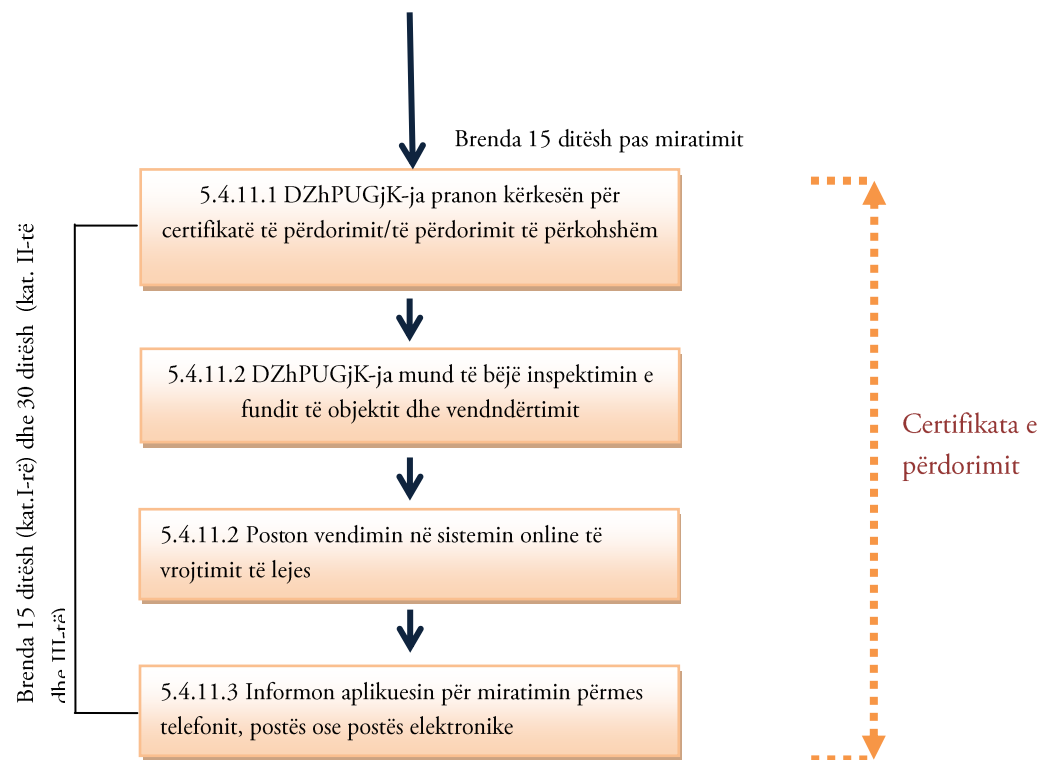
Brenda 15 ditësh pas miratimit

5.4.11.1 DZhPUGjK-ja pranon kërkesën për certifikatë të përdorimit/të përdorimit të përkohshëm

5.4.11.2 DZhPUGjK-ja mund të bëjë inspektimin e fundit të objektit dhe vendndërtimit

5.4.11.2 Poston vendimin në sistemin online të vrojtimit të lejes

5.4.11.3 Informon aplikuesin për miratimin përmes telefonit, postës ose postës elektronike

Brenda 15 ditësh (kat.I-rë) dhe 30 ditësh (kat. II-rë dhe III-rë)

Certifikata e përdorimit